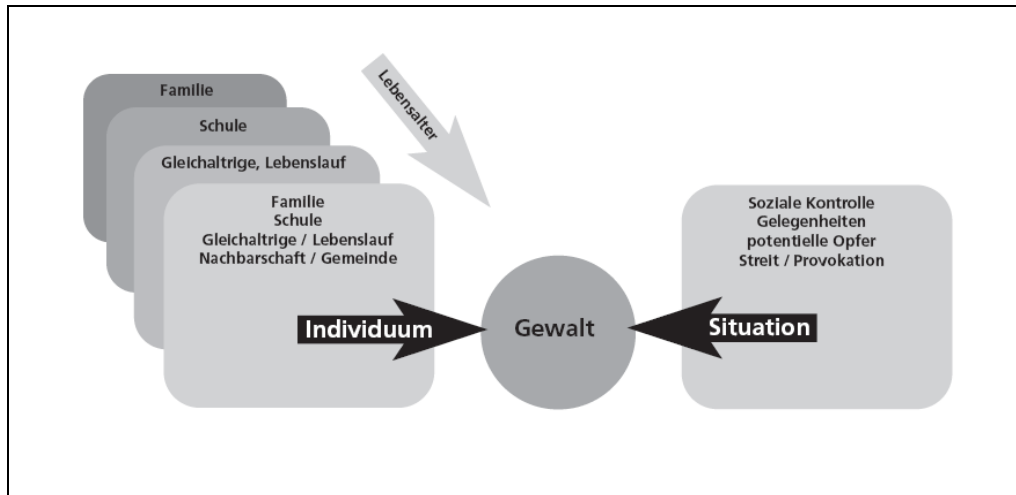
Familie

Schule

Gleichaltrige, Lebenslauf

Lebensalter

Familie
Schule
Gleichaltrige / Lebenslauf
Nachbarschaft / Gemeinde

Individuum

Gewalt

Situation

Soziale Kontrolle
Gelegenheiten
potentielle Opfer
Streit / Provokation